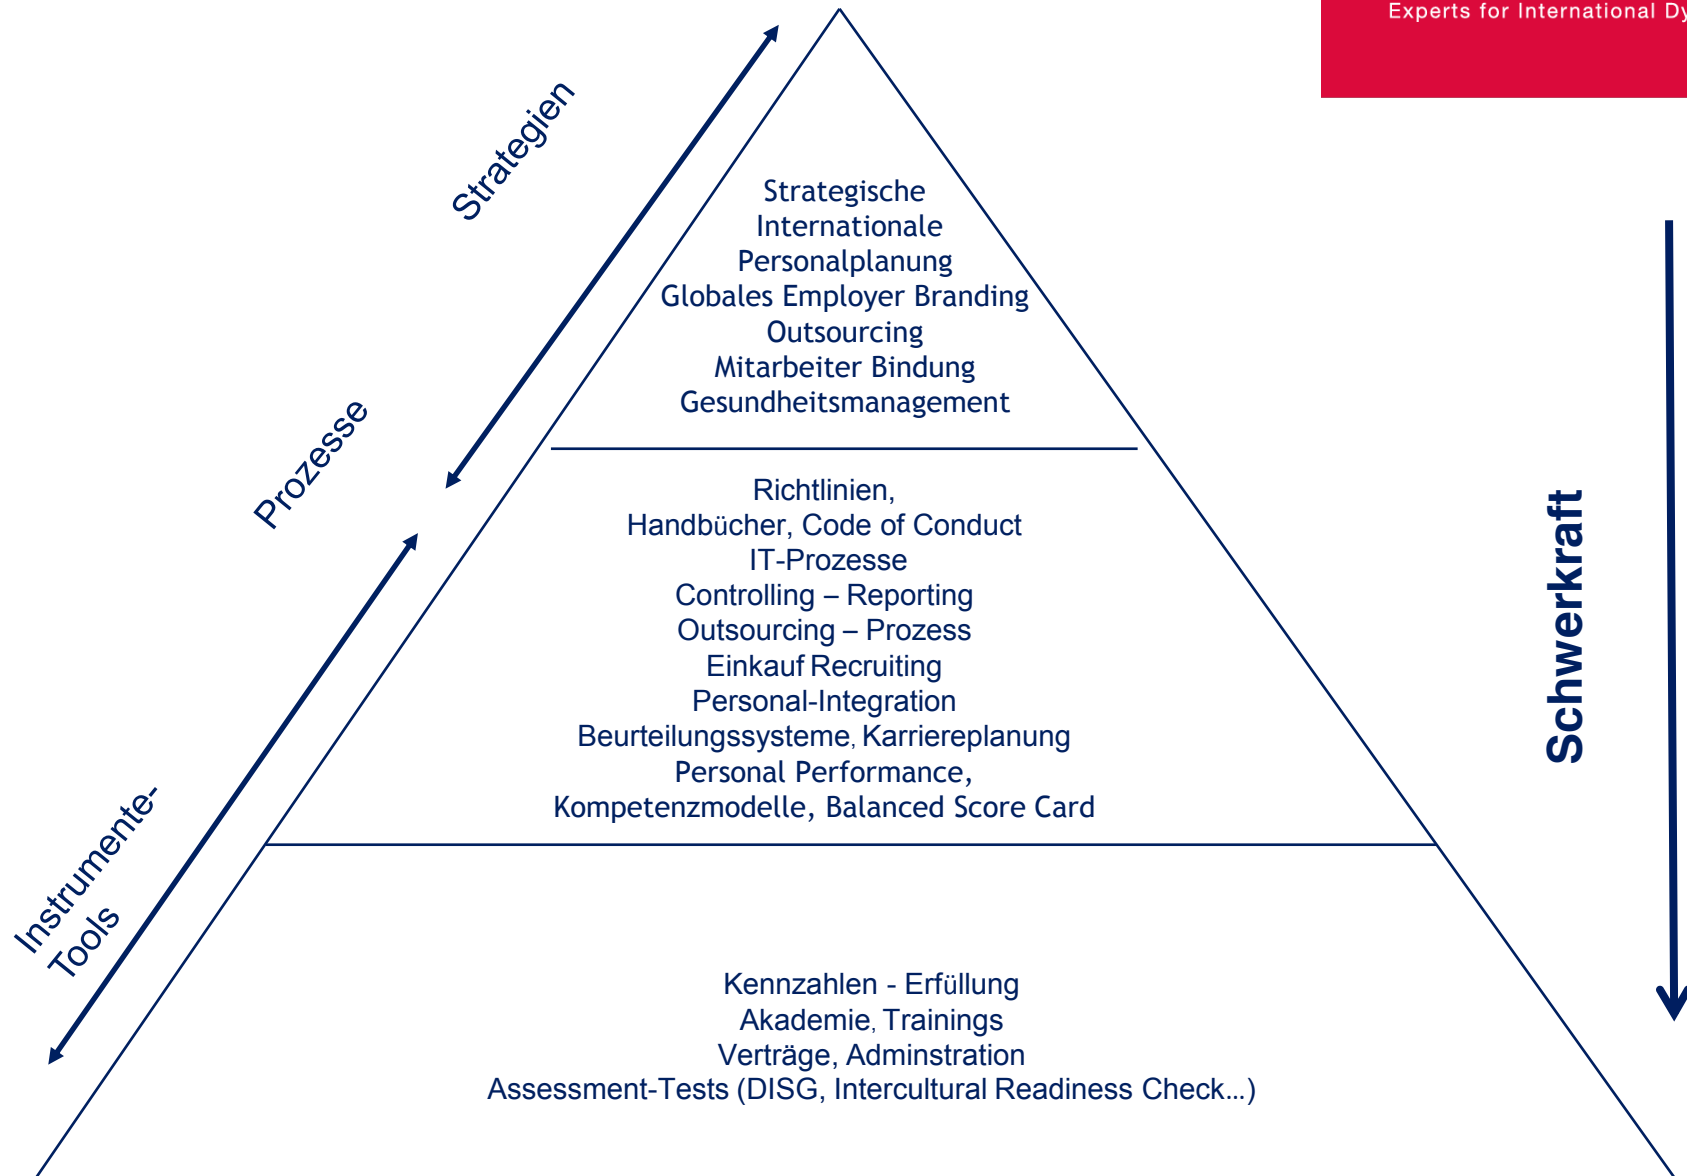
Experts for International Dy

Strategien

Prozesse

Instrumente-Tools

Strategische Internationale Personalplanung
Globales Employer Branding
Outsourcing
Mitarbeiter Bindung
Gesundheitsmanagement

Richtlinien,
Handbücher, Code of Conduct
IT-Prozesse
Controlling – Reporting
Outsourcing – Prozess
Einkauf Recruiting
Personal-Integration
Beurteilungssysteme, Karriereplanung
Personal Performance,
Kompetenzmodelle, Balanced Score Card

Kennzahlen - Erfüllung
Akademie, Trainings
Verträge, Adminstration
Assessment-Tests (DISG, Intercultural Readiness Check...)

Schwerkraft